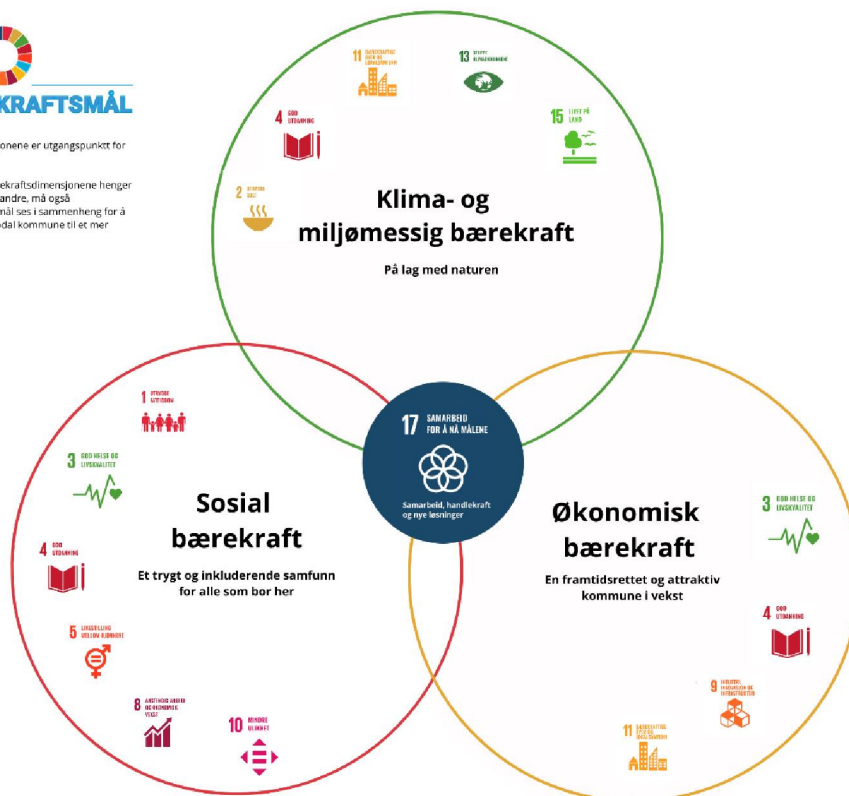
KRAFTSMÅL

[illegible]onene er utgangspunkt for

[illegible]ekraftsdimensjonene henger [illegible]andre, må også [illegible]mål ses i sammenheng for å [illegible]dal kommune til et mer

11 BÆREKRAFTIGE BYER OG LOKALSAMFUNN

13 STOPPE KLIMAENDRINGENE

4 GOD UTDANNING

15 LIVET PÅ LAND

2 UTRYDDE SULT

Klima- og miljømessig bærekraft

På lag med naturen

1 UTRYDDE FATTIGDOM

3 GOD HELSE OG LIVSKVALITET

Sosial bærekraft

Et trygt og inkluderende samfunn for alle som bor her

4 GOD UTDANNING

5 LIKESTILLING MELLOM KJØNNENE

8 ANSTENDIG ARBEID OG ØKONOMISK VEKST

10 MINDRE ULIKHET

17 SAMARBEID FOR Å NÅ MÅLENE

Samarbeid, handlekraft og nye løsninger

Økonomisk bærekraft

En framtidsrettet og attraktiv kommune i vekst

3 GOD HELSE OG LIVSKVALITET

4 GOD UTDANNING

9 INDUSTRI, INNOVASJON OG INFRASTRUKTUR

11 BÆREKRAFTIGE BYER OG LOKALSAMFUNN